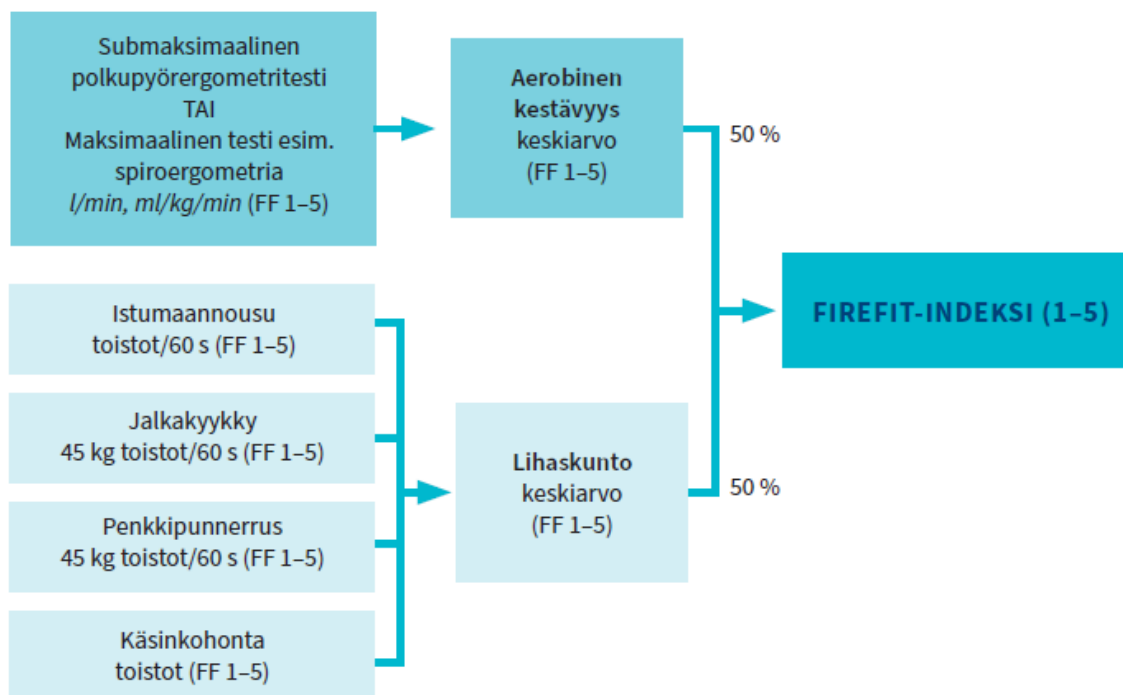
Submaksimaalinen polkupyörergometritesti
TAI
Maksimaalinen testi esim. spiroergometria
*l/min, ml/kg/min* (FF 1–5)

**Aerobinen kestävyys**
keskiarvo
(FF 1–5)

50 %

**FIREFIT-INDEKSI (1–5)**

Istumaannousu
toistot/60 s (FF 1–5)

Jalkakyykky
45 kg toistot/60 s (FF 1–5)

Penkkipunnerrus
45 kg toistot/60 s (FF 1–5)

Käsinkohonta
toistot (FF 1–5)

**Lihaskunto**
keskiarvo
(FF 1–5)

50 %